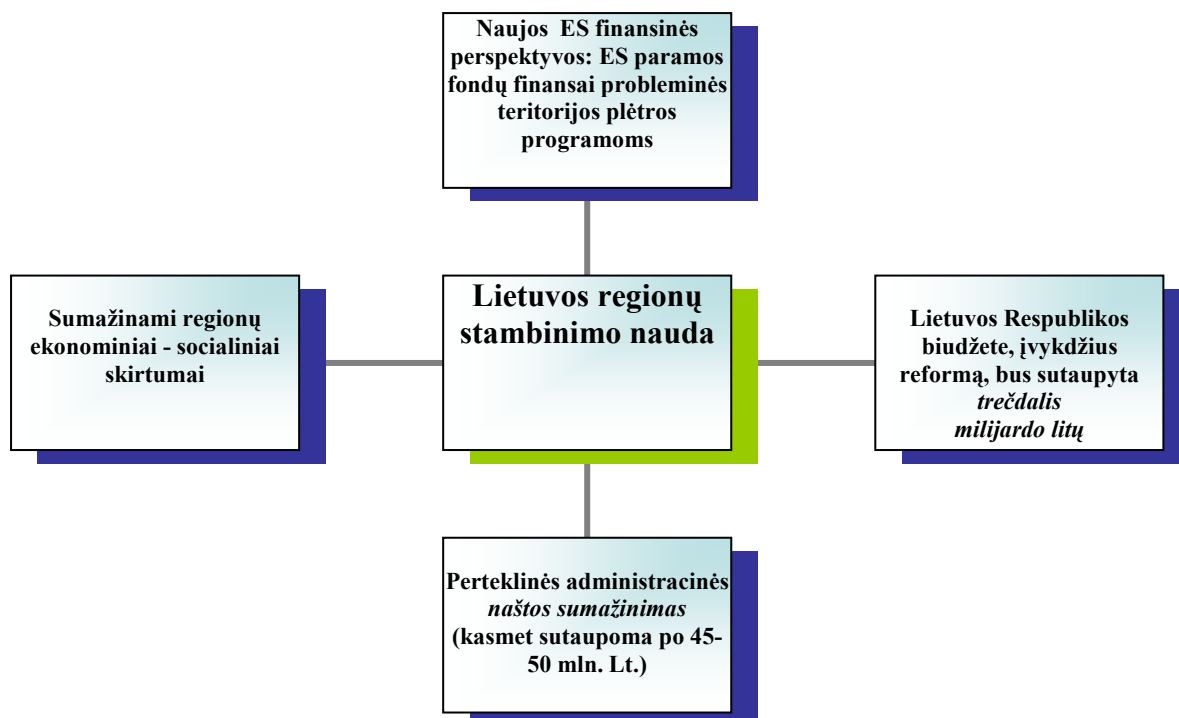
Naujos ES finansinės perspektyvos: ES paramos fondų finansai probleminės teritorijos plėtros programoms

Sumažinami regionų ekonominiai - socialiniai skirtumai

Lietuvos regionų stambinimo nauda

Lietuvos Respublikos biudžete, įvykdžius reformą, bus sutaupyta *trečdalis milijardo litų*

Perteklinės administracinės *naštos sumažinimas* (kasmet sutaupoma po 45-50 mln. Lt.)